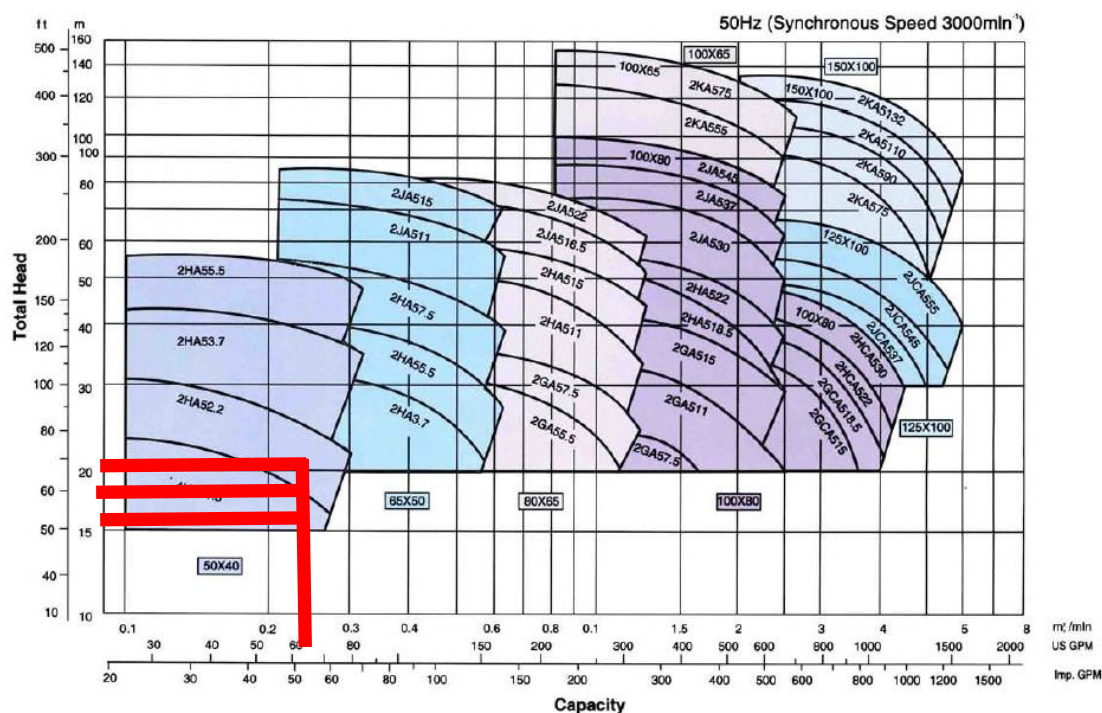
50Hz (Synchronous Speed 3000min$^{-1}$)

ft m

500 160
140
400 120
100
300 100
80
200 60
50
150
40
120
100 30
80
20
60
50 15
40
10 10

Total Head

2HA55.5
2HA53.7
2HA52.2
50X40

2JA515
2JA511
2HA57.5
2HA55.5
2HA3.7
65X50

2JA522
2JA516.5
2HA515
2HA511
2GA57.5
2GA55.5
2GA57.5
80X65

100X65
100X65
2KA575
2KA555
100X80
2JA545
2JA537
2JA530
2HA522
2HA518.5
2GA515
2GA511
100X80

150X100
150X100
2KA5132
2KA5110
2KA590
2KA575
125X100
2JCA555
2JCA545
2JCA537
100X80
2HCA530
2HCA522
2GCA518.5
2GCA515
125X100

0.1 0.2 0.3 0.4 0.6 0.8 0.1 1.5 2 3 4 5 8 m$^3$/min
30 40 50 60 80 100 150 200 300 400 500 600 800 1000 1500 2000 US GPM
20 30 40 50 60 80 100 150 200 300 400 500 600 800 1000 1200 1500 Imp. GPM

Capacity